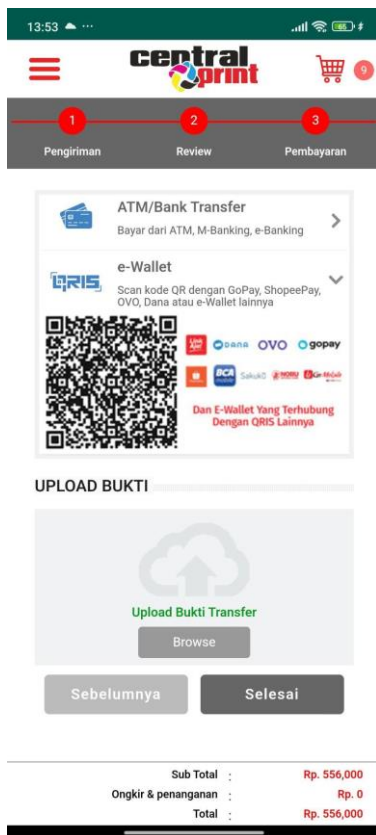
13:53

central print

9

1 Pengiriman
2 Review
3 Pembayaran

ATM/Bank Transfer
Bayar dari ATM, M-Banking, e-Banking

QRIS
e-Wallet
Scan kode QR dengan GoPay, ShopeePay, OVO, Dana atau e-Wallet lainnya

LinkAja! DANA OVO gopay
BCA mobile Sakuku nobu Go Mobile

Dan E-Wallet Yang Terhubung Dengan QRIS Lainnya

UPLOAD BUKTI

Upload Bukti Transfer
Browse

Sebelumnya
Selesai

| | | |
|---|---|---|
| Sub Total | : | Rp. 556,000 |
| Ongkir & penanganan | : | Rp. 0 |
| Total | : | Rp. 556,000 |